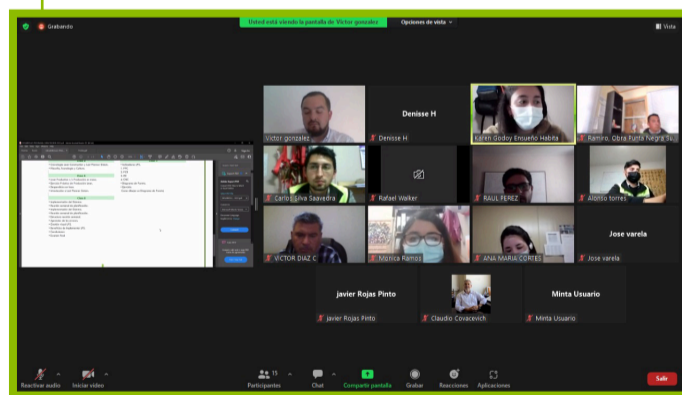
Grabando

Usted está viendo la pantalla de Victor gonzalez

Opciones de vista

Vista

Victor gonzalez

Denisse H

Denisse H

Karen Godoy Ensueño Habita

Ramiro, Obra Punta Negra Sv

Carlos Silva Saavedra

Rafael Walker

RAUL PEREZ

Alonso torres

VICTOR DIAZ C

Monica Ramos

ANA MARIA CORTES

Jose varela

Jose varela

javier Rojas Pinto

javier Rojas Pinto

Claudio Covacevich

Minta Usuario

Minta Usuario

Reactivar audio

Iniciar video

15

Participantes

Chat

Compartir pantalla

Grabar

Reacciones

Aplicaciones

Salir